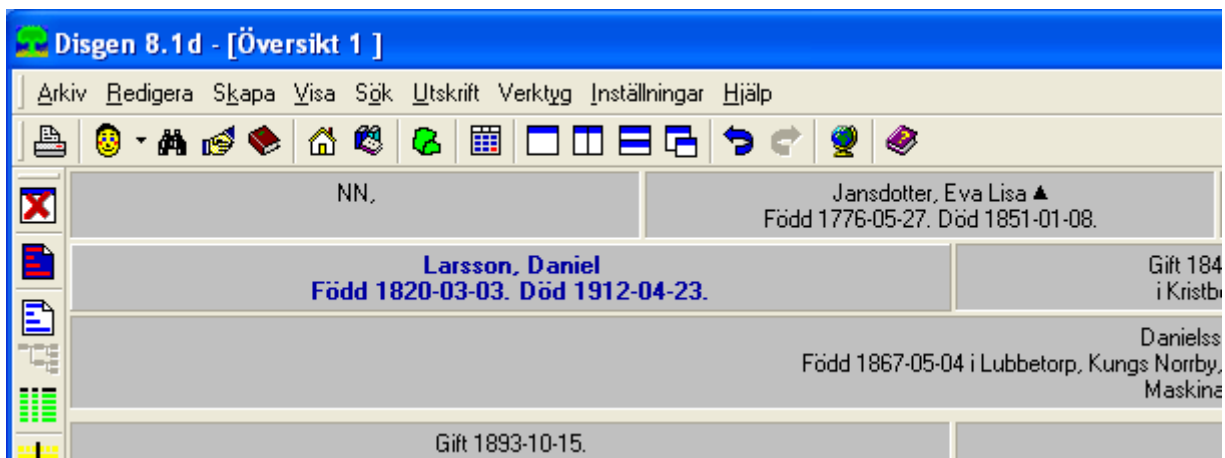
Disgen 8.1d - [Översikt 1 ]

Arkiv Redigera Skapa Visa Sök Utskrift Verktyg Inställningar Hjälp

NN,

Jansdotter, Eva Lisa ▲
Född 1776-05-27. Död 1851-01-08.

Larsson, Daniel
Född 1820-03-03. Död 1912-04-23.

Gift 184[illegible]
i Kristb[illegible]

Danielss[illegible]
Född 1867-05-04 i Lubbetorp, Kungs Norrby,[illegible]
Maskina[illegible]

Gift 1893-10-15.